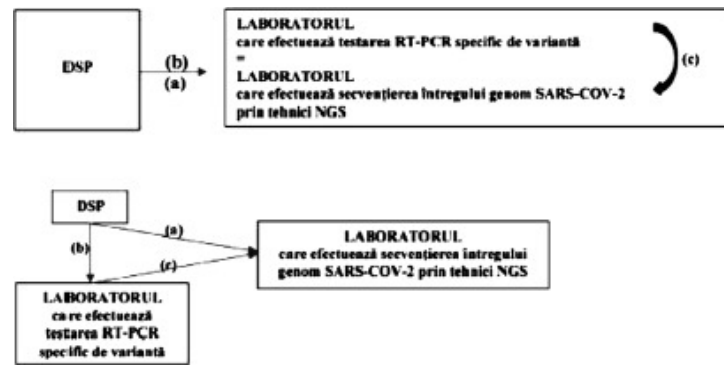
DSP

(b)
(a)

LABORATORUL
care efectuează testarea RT-PCR specific de variantă
=
LABORATORUL
care efectuează secvențierea întregului genom SARS-COV-2 prin tehnici NGS

(c)

DSP

(a)

(b)

(c)

LABORATORUL
care efectuează secvențierea întregului genom SARS-COV-2 prin tehnici NGS

LABORATORUL
ca re efectuează testarea RT-PCR specific de variantă